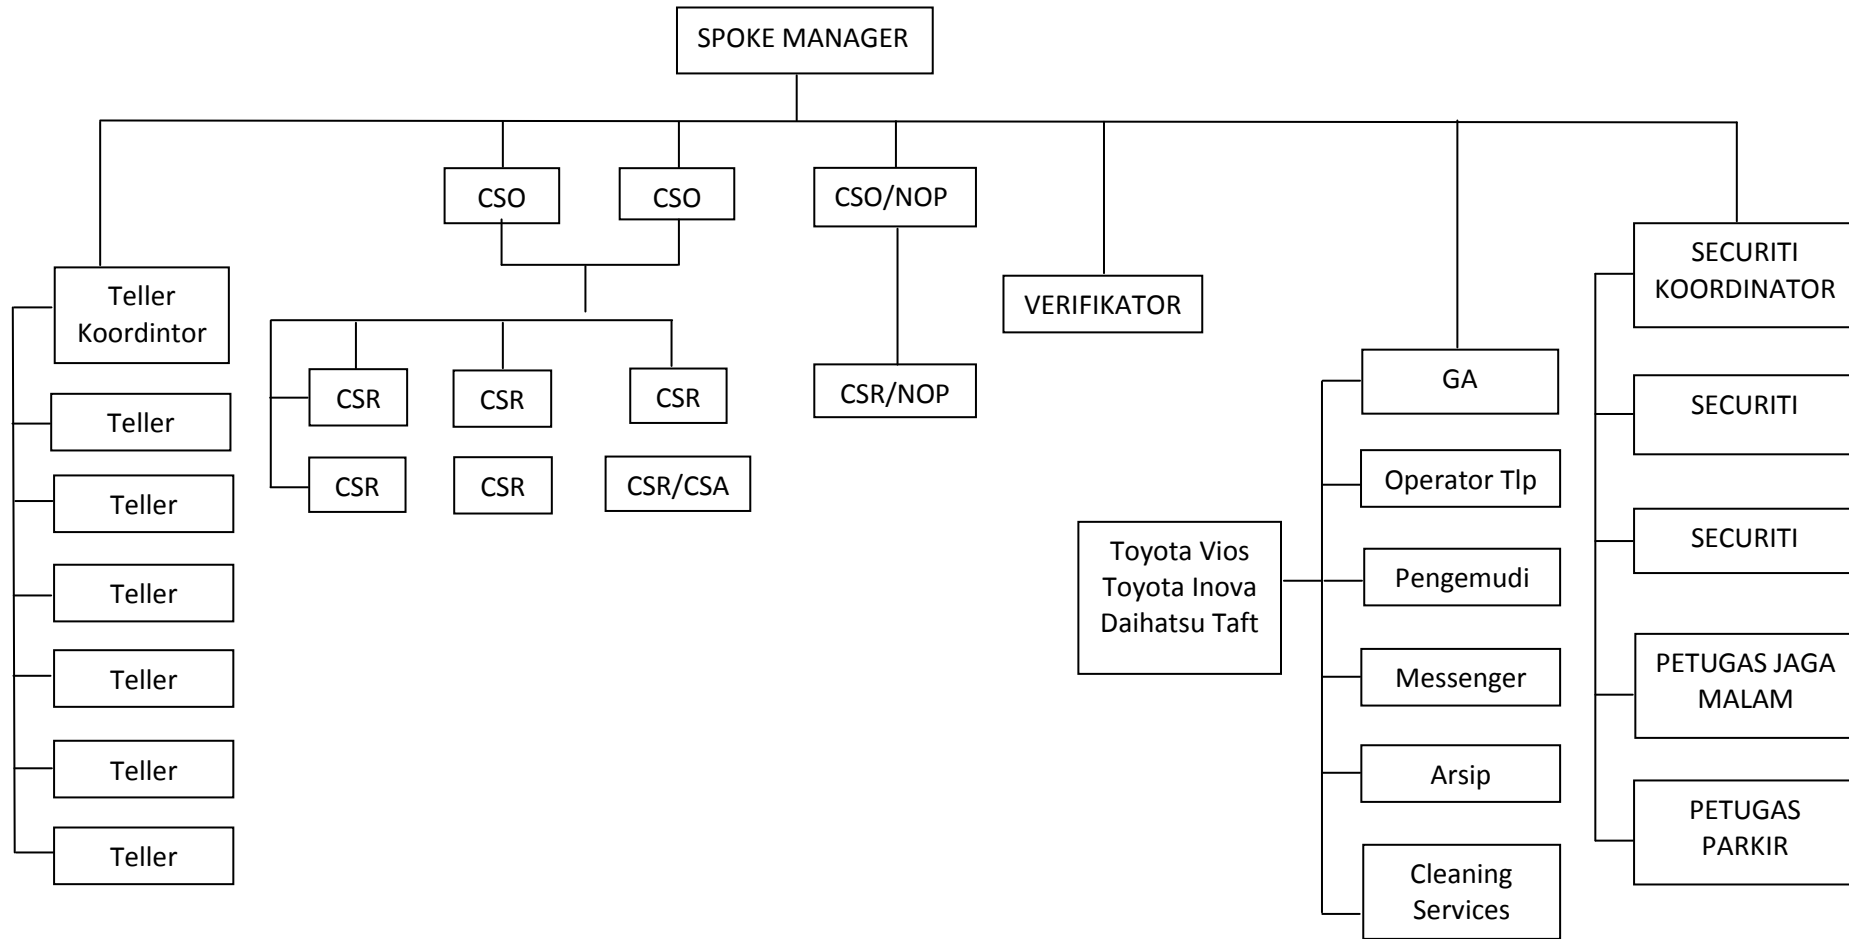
SPOKE MANAGER

Teller Koordintor

Teller

Teller

Teller

Teller

Teller

Teller

CSO

CSO

CSR

CSR

CSR

CSR

CSR

CSR/CSA

CSO/NOP

CSR/NOP

VERIFIKATOR

GA

Operator Tlp

Pengemudi

Messenger

Arsip

Cleaning Services

Toyota Vios
Toyota Inova
Daihatsu Taft

SECURITI KOORDINATOR

SECURITI

SECURITI

PETUGAS JAGA MALAM

PETUGAS PARKIR